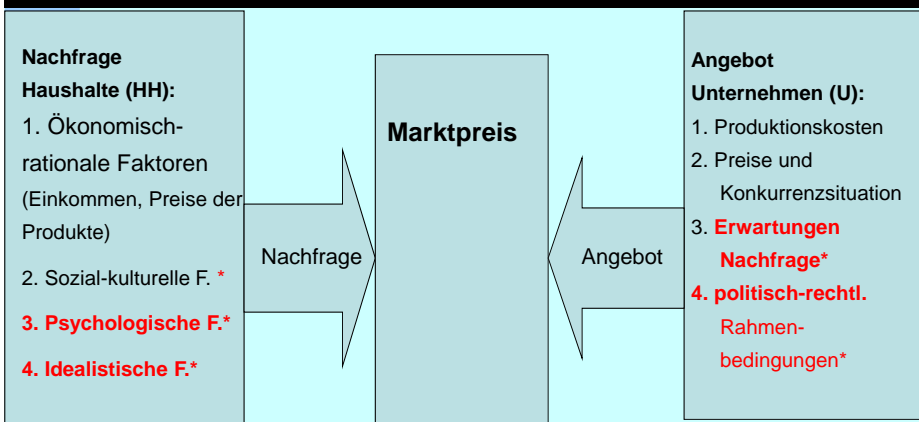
Nachfrage Haushalte (HH):

1. Ökonomisch-rationale Faktoren (Einkommen, Preise der Produkte)

2. Sozial-kulturelle F. *

3. Psychologische F.*

4. Idealistische F.*

Nachfrage

Marktpreis

Angebot

Angebot Unternehmen (U):

1. Produktionskosten

2. Preise und Konkurrenzsituation

3. Erwartungen Nachfrage*

4. politisch-rechtl. Rahmenbedingungen*